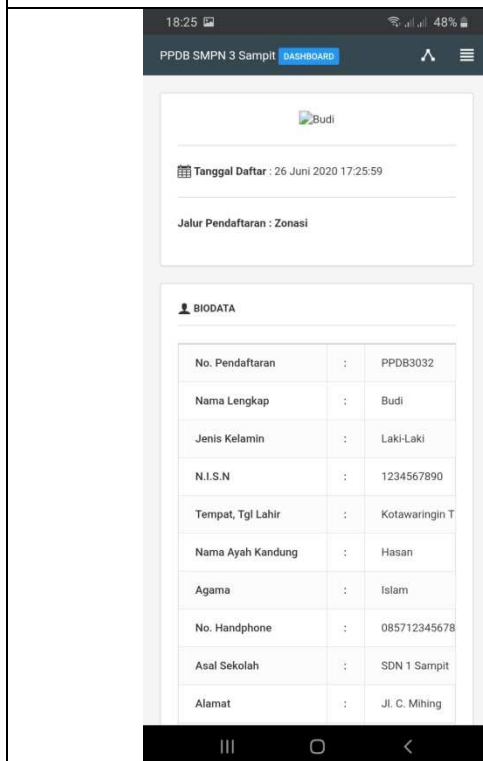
18:25 48%

PPDB SMPN 3 Sampit DASHBOARD

Budi

Tanggal Daftar : 26 Juni 2020 17:25:59

Jalur Pendaftaran : Zonasi

BIODATA

| No. Pendaftaran | : | PPDB3032 |
|---|---|---|
| Nama Lengkap | : | Budi |
| Jenis Kelamin | : | Laki-Laki |
| N.I.S.N | : | 1234567890 |
| Tempat, Tgl Lahir | : | Kotawaringin T |
| Nama Ayah Kandung | : | Hasan |
| Agama | : | Islam |
| No. Handphone | : | 085712345678 |
| Asal Sekolah | : | SDN 1 Sampit |
| Alamat | : | Jl. C. Mihing |